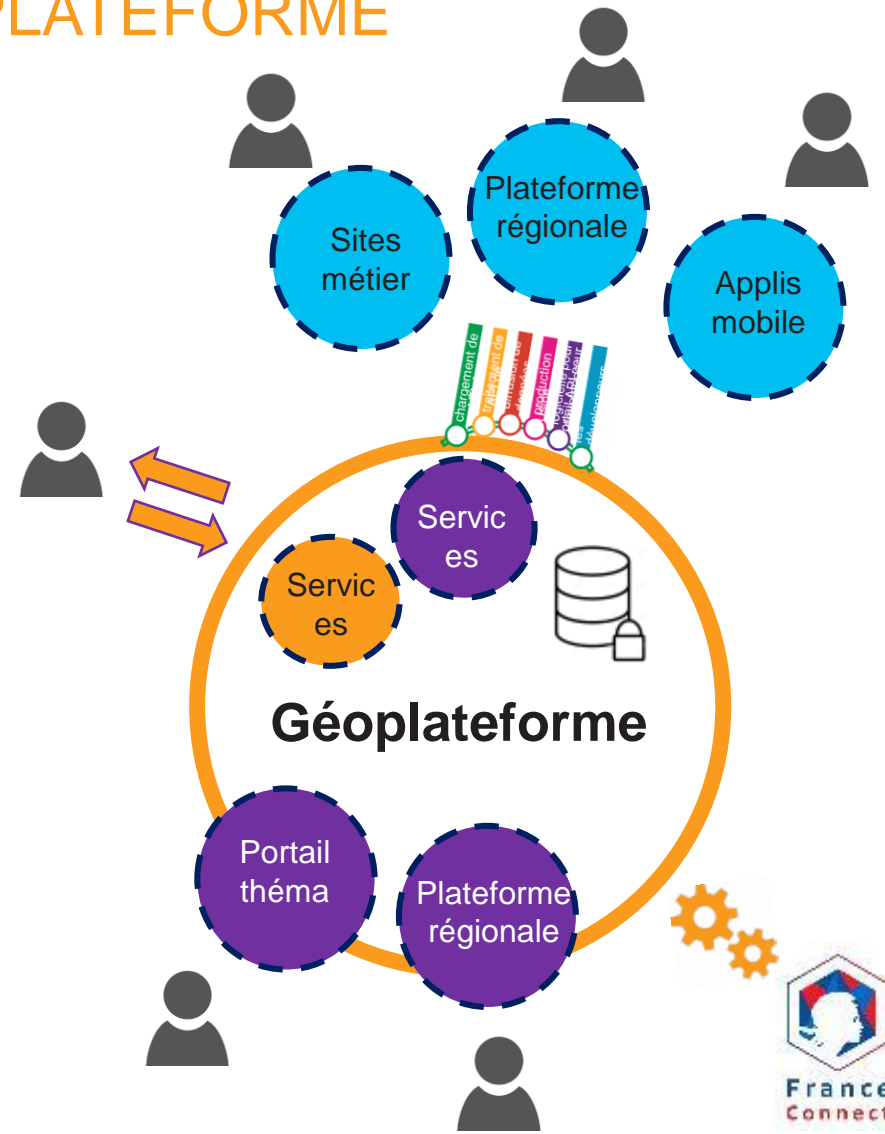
PLATEFORME

Plateforme régionale

Sites métier

Applis mobile

chargement de

traitement de

diffusion de

production

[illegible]

des développeurs

Servic es

Servic es

Géoplateforme

Portail théma

Plateforme régionale

France Connect